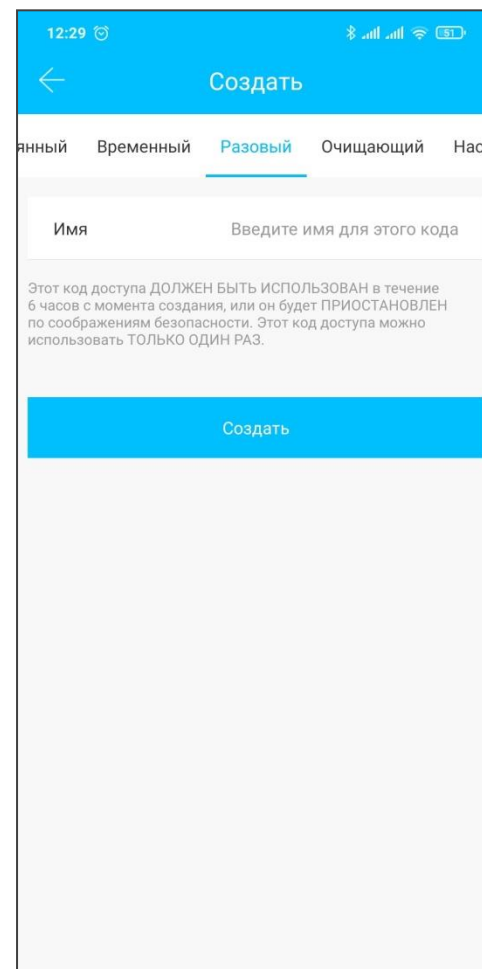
12:29 51

Создать

янный Временный Разовый Очищающий Нас

Имя Введите имя для этого кода

Этот код доступа ДОЛЖЕН БЫТЬ ИСПОЛЬЗОВАН в течение 6 часов с момента создания, или он будет ПРИОСТАНОВЛЕН по соображениям безопасности. Этот код доступа можно использовать ТОЛЬКО ОДИН РАЗ.

Создать